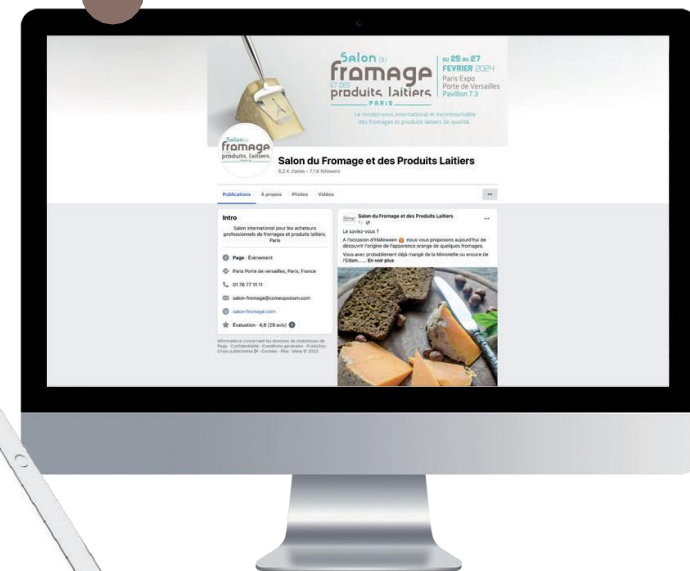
Salon du fromage et des produits laitiers
PARIS
DU 25 AU 27 FEVRIER 2024
Paris Expo Porte de Versailles Pavillon 7.3
Le rendez-vous international et incontournable des fromages et produits laitiers de qualité

Salon du fromage produits laitiers PARIS

Salon du Fromage et des Produits Laitiers
6,2 K J'aime • 7,1 K followers

Publications À propos Photos Vidéos ···

Intro
Salon international pour les acheteurs professionnels de fromages et produits laitiers. Paris

Page · Évènement
Paris Porte de versailles, Paris, France
01 76 77 11 11
salon-fromage@comexposium.com
salon-fromage.com
Évaluation · 4,8 (29 avis)

Informations concernant les données de statistiques de Page · Confidentialité · Conditions générales · Publicités · Choix publicitaires · Cookies · Plus · Meta © 2023

Salon du Fromage et des Produits Laitiers
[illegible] ···
Le saviez-vous ?
A l'occasion d'Halloween 🎃 nous vous proposons aujourd'hui de découvrir l'origine de l'apparence orange de quelques fromages.
Vous avez probablement déjà mangé de la Mimolette ou encore de l'Edam, ... En voir plus